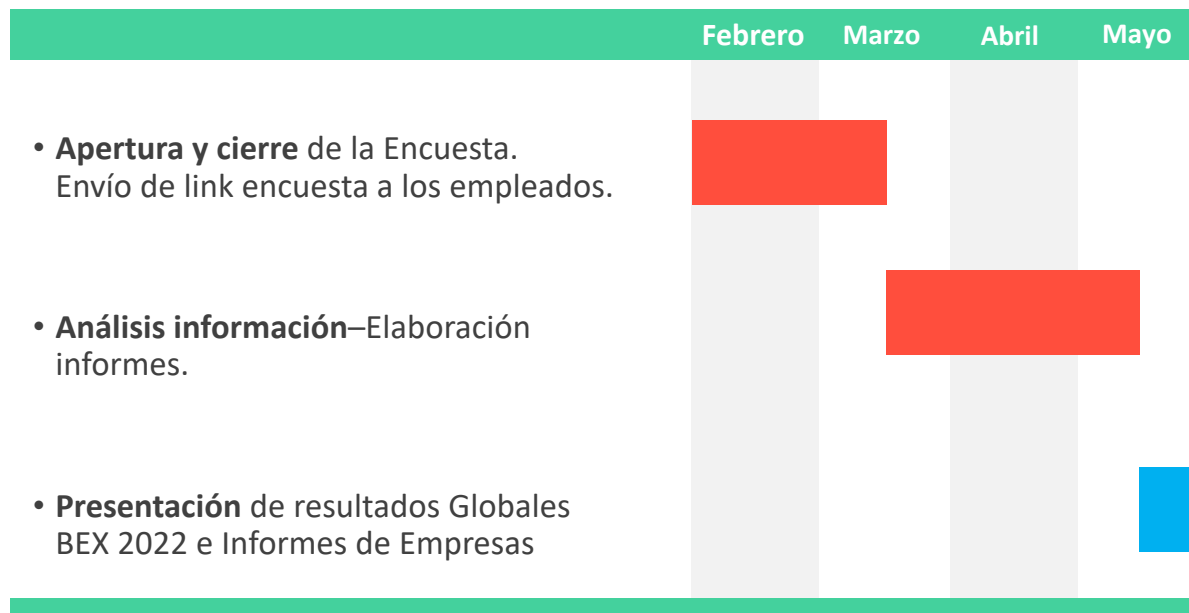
Febrero Marzo Abril Mayo

• **Apertura y cierre** de la Encuesta. Envío de link encuesta a los empleados.

• **Análisis información**–Elaboración informes.

• **Presentación** de resultados Globales BEX 2022 e Informes de Empresas